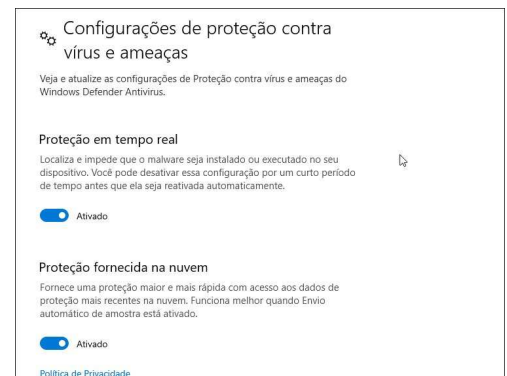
Configurações de proteção contra vírus e ameaças

Veja e atualize as configurações de Proteção contra vírus e ameaças do Windows Defender Antivirus.

Proteção em tempo real

Localiza e impede que o malware seja instalado ou executado no seu dispositivo. Você pode desativar essa configuração por um curto período de tempo antes que ela seja reativada automaticamente.

Ativado

Proteção fornecida na nuvem

Fornece uma proteção maior e mais rápida com acesso aos dados de proteção mais recentes na nuvem. Funciona melhor quando Envio automático de amostra está ativado.

Ativado

Política de Privacidade